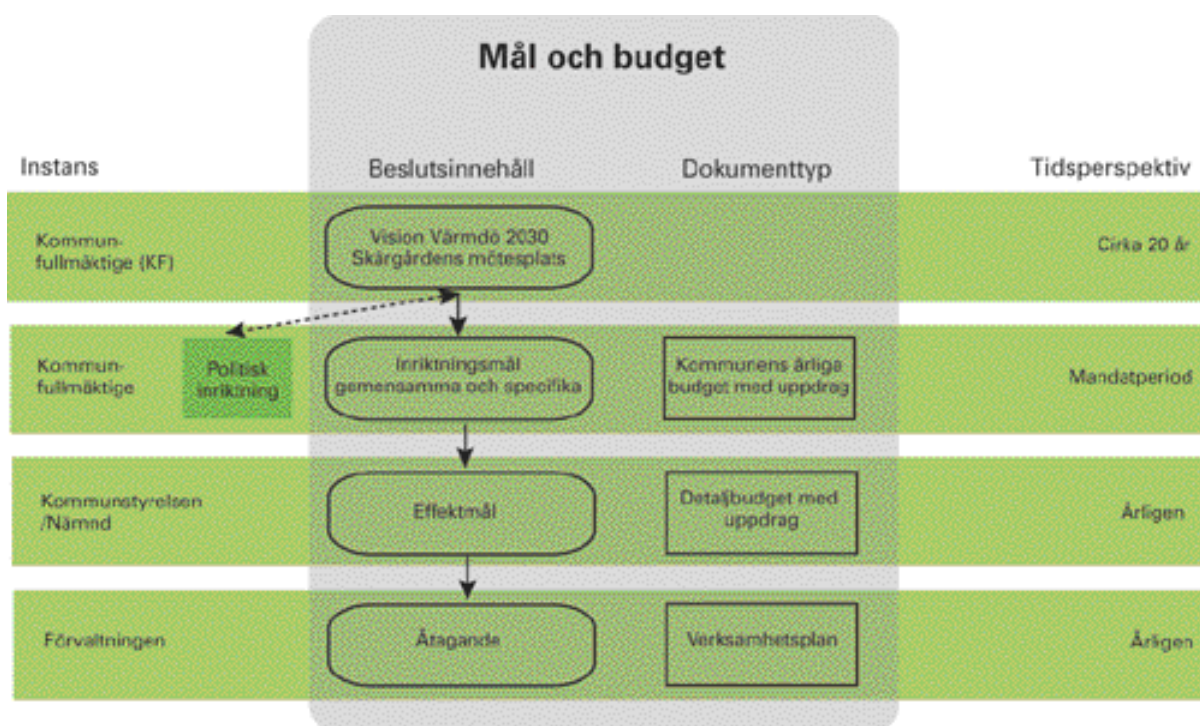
Mål och budget

Instans

Beslutsinnehåll

Dokumenttyp

Tidsperspektiv

Kommunfullmäktige (KF)

Vision Värmdö 2030 Skärgårdens mötesplats

Cirka 20 år

Kommunfullmäktige

Politisk inriktning

Inriktningsmål gemensamma och specifika

Kommunens årliga budget med uppdrag

Mandatperiod

Kommunstyrelsen /Nämnd

Effektmål

Detaljbudget med uppdrag

Årligen

Förvaltningen

Åtagande

Verksamhetsplan

Årligen